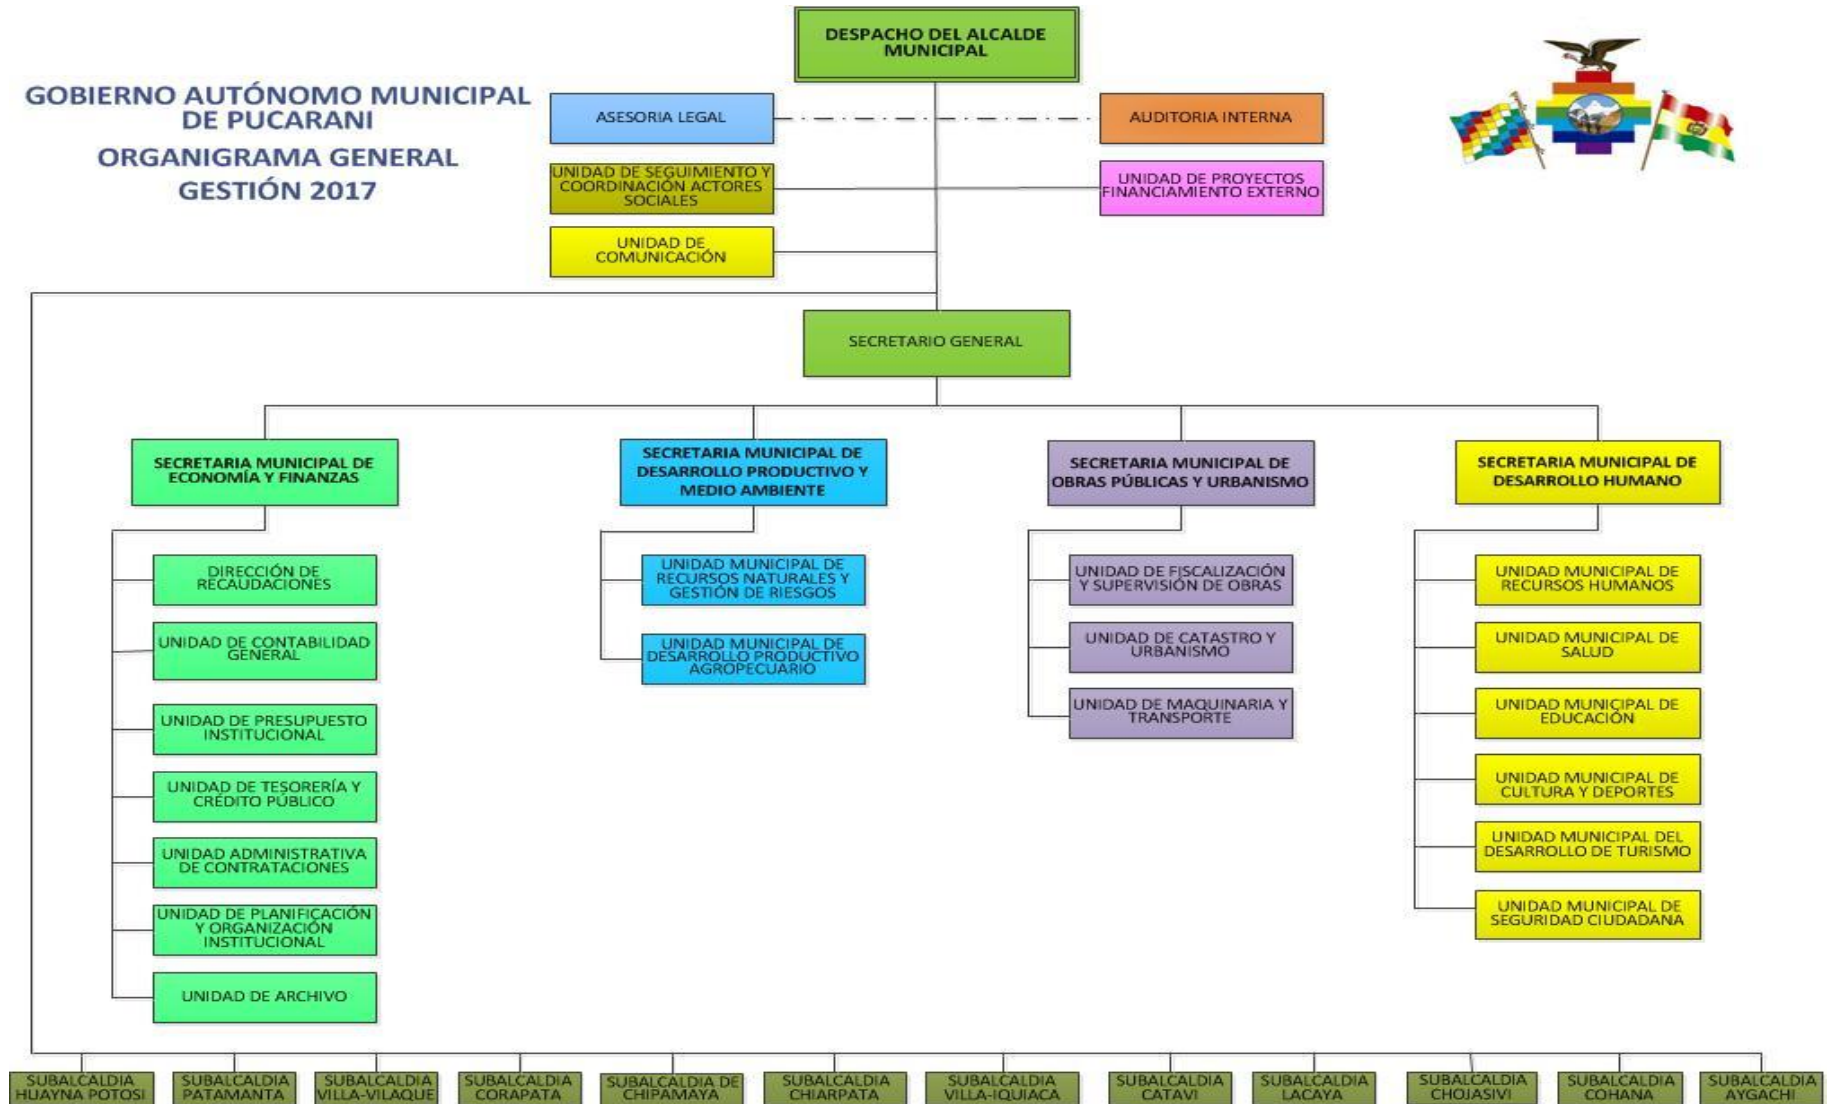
GOBIERNO AUTÓNOMO MUNICIPAL DE PUCARANI
ORGANIGRAMA GENERAL
GESTIÓN 2017

DESPACHO DEL ALCALDE MUNICIPAL

ASESORIA LEGAL

AUDITORIA INTERNA

UNIDAD DE SEGUIMIENTO Y COORDINACIÓN ACTORES SOCIALES

UNIDAD DE PROYECTOS FINANCIAMIENTO EXTERNO

UNIDAD DE COMUNICACIÓN

SECRETARIO GENERAL

SECRETARIA MUNICIPAL DE ECONOMÍA Y FINANZAS

SECRETARIA MUNICIPAL DE DESARROLLO PRODUCTIVO Y MEDIO AMBIENTE

SECRETARIA MUNICIPAL DE OBRAS PÚBLICAS Y URBANISMO

SECRETARIA MUNICIPAL DE DESARROLLO HUMANO

DIRECCIÓN DE RECAUDACIONES

UNIDAD DE CONTABILIDAD GENERAL

UNIDAD DE PRESUPUESTO INSTITUCIONAL

UNIDAD DE TESORERÍA Y CRÉDITO PÚBLICO

UNIDAD ADMINISTRATIVA DE CONTRATACIONES

UNIDAD DE PLANIFICACIÓN Y ORGANIZACIÓN INSTITUCIONAL

UNIDAD DE ARCHIVO

UNIDAD MUNICIPAL DE RECURSOS NATURALES Y GESTIÓN DE RIESGOS

UNIDAD MUNICIPAL DE DESARROLLO PRODUCTIVO AGROPECUARIO

UNIDAD DE FISCALIZACIÓN Y SUPERVISIÓN DE OBRAS

UNIDAD DE CATASTRO Y URBANISMO

UNIDAD DE MAQUINARIA Y TRANSPORTE

UNIDAD MUNICIPAL DE RECURSOS HUMANOS

UNIDAD MUNICIPAL DE SALUD

UNIDAD MUNICIPAL DE EDUCACIÓN

UNIDAD MUNICIPAL DE CULTURA Y DEPORTES

UNIDAD MUNICIPAL DEL DESARROLLO DE TURISMO

UNIDAD MUNICIPAL DE SEGURIDAD CIUDADANA

SUBALCALDIA HUAYNA POTOSI
SUBALCALDIA PATAMANTA
SUBALCALDIA VILLA-VILAQUE
SUBALCALDIA CORAPATA
SUBALCALDIA DE CHIPAMAYA
SUBALCALDIA CHIARPATA
SUBALCALDIA VILLA-IQUIACA
SUBALCALDIA CATAVI
SUBALCALDIA LACAYA
SUBALCALDIA CHOJASIVI
SUBALCALDIA COHANA
SUBALCALDIA AYGACHI